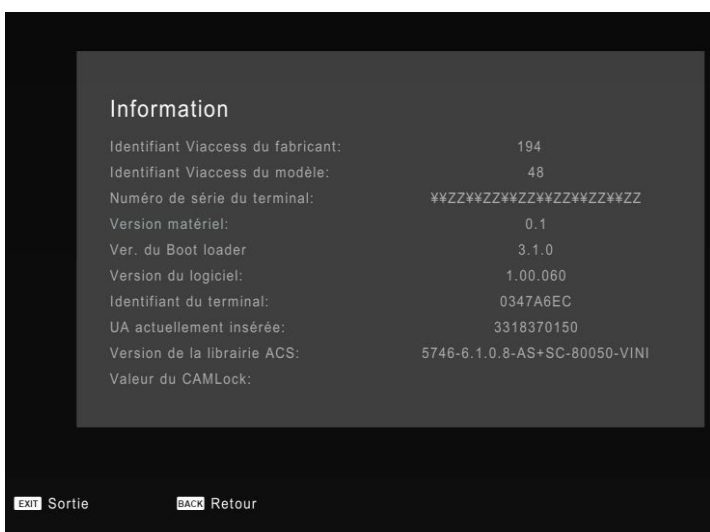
Information

| | |
|---|---|
| Identifiant Viaccess du fabricant: | 194 |
| Identifiant Viaccess du modèle: | 48 |
| Numéro de série du terminal: | ¥¥ZZ¥¥ZZ¥¥ZZ¥¥ZZ¥¥ZZ¥¥ZZ |
| Version matériel: | 0.1 |
| Ver. du Boot loader | 3.1.0 |
| Version du logiciel: | 1.00.060 |
| Identifiant du terminal: | 0347A6EC |
| UA actuellement insérée: | 3318370150 |
| Version de la librairie ACS: | 5746-6.1.0.8-AS+SC-80050-VINI |
| Valeur du CAMLock: | |

EXIT Sortie
BACK Retour